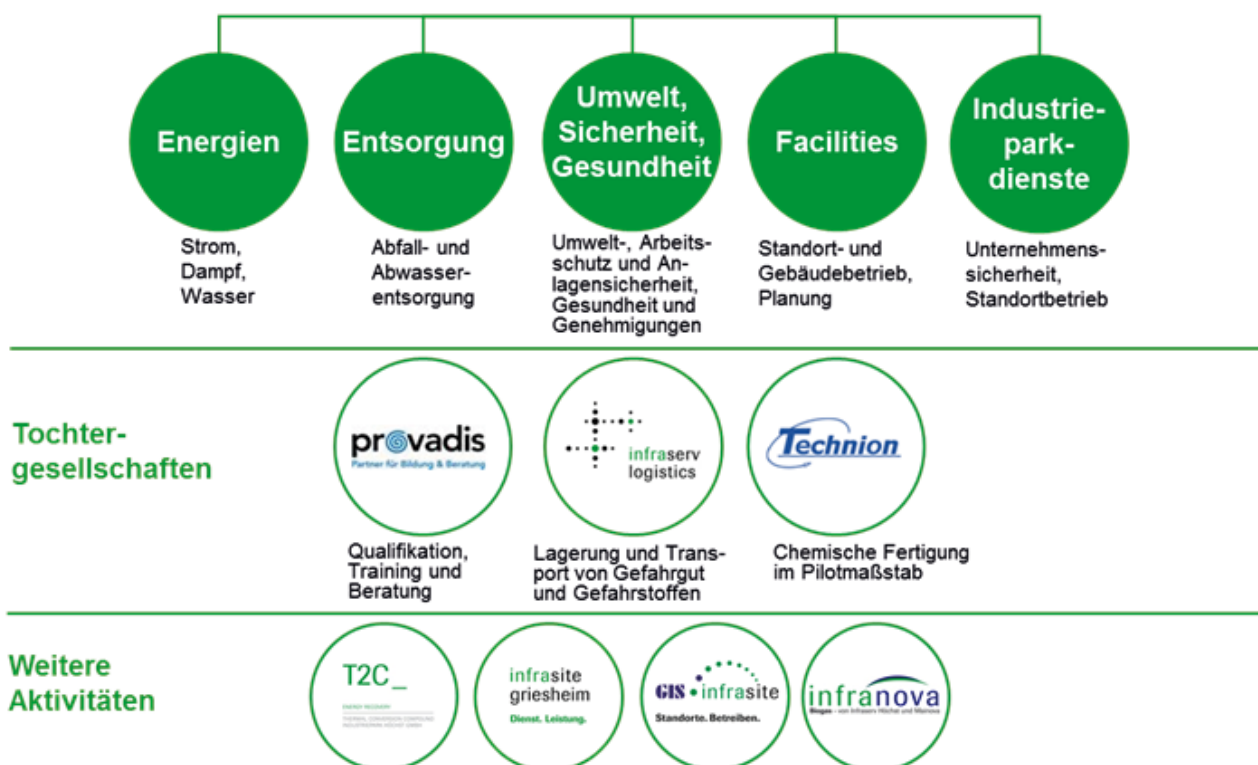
Energien
Strom, Dampf, Wasser

Entsorgung
Abfall- und Abwasserentsorgung

Umwelt, Sicherheit, Gesundheit
Umwelt-, Arbeitsschutz und Anlagensicherheit, Gesundheit und Genehmigungen

Facilities
Standort- und Gebäudebetrieb, Planung

Industriepark-dienste
Unternehmenssicherheit, Standortbetrieb

Tochtergesellschaften

provadis
Partner für Bildung & Beratung
Qualifikation, Training und Beratung

infraserv logistics
Lagerung und Transport von Gefahrgut und Gefahrstoffen

Technion
Chemische Fertigung im Pilotmaßstab

Weitere Aktivitäten

T2C_
ENERGY RECOVERY
THERMAL CONVERSION COMPOUND INDUSTRIEPARK HÖCHST GMBH

infrasite griesheim
Dienst. Leistung.

GIS infrasite
Standorte. Betreiben.

infranova
Biogas – von Infraserv Höchst und Mainova